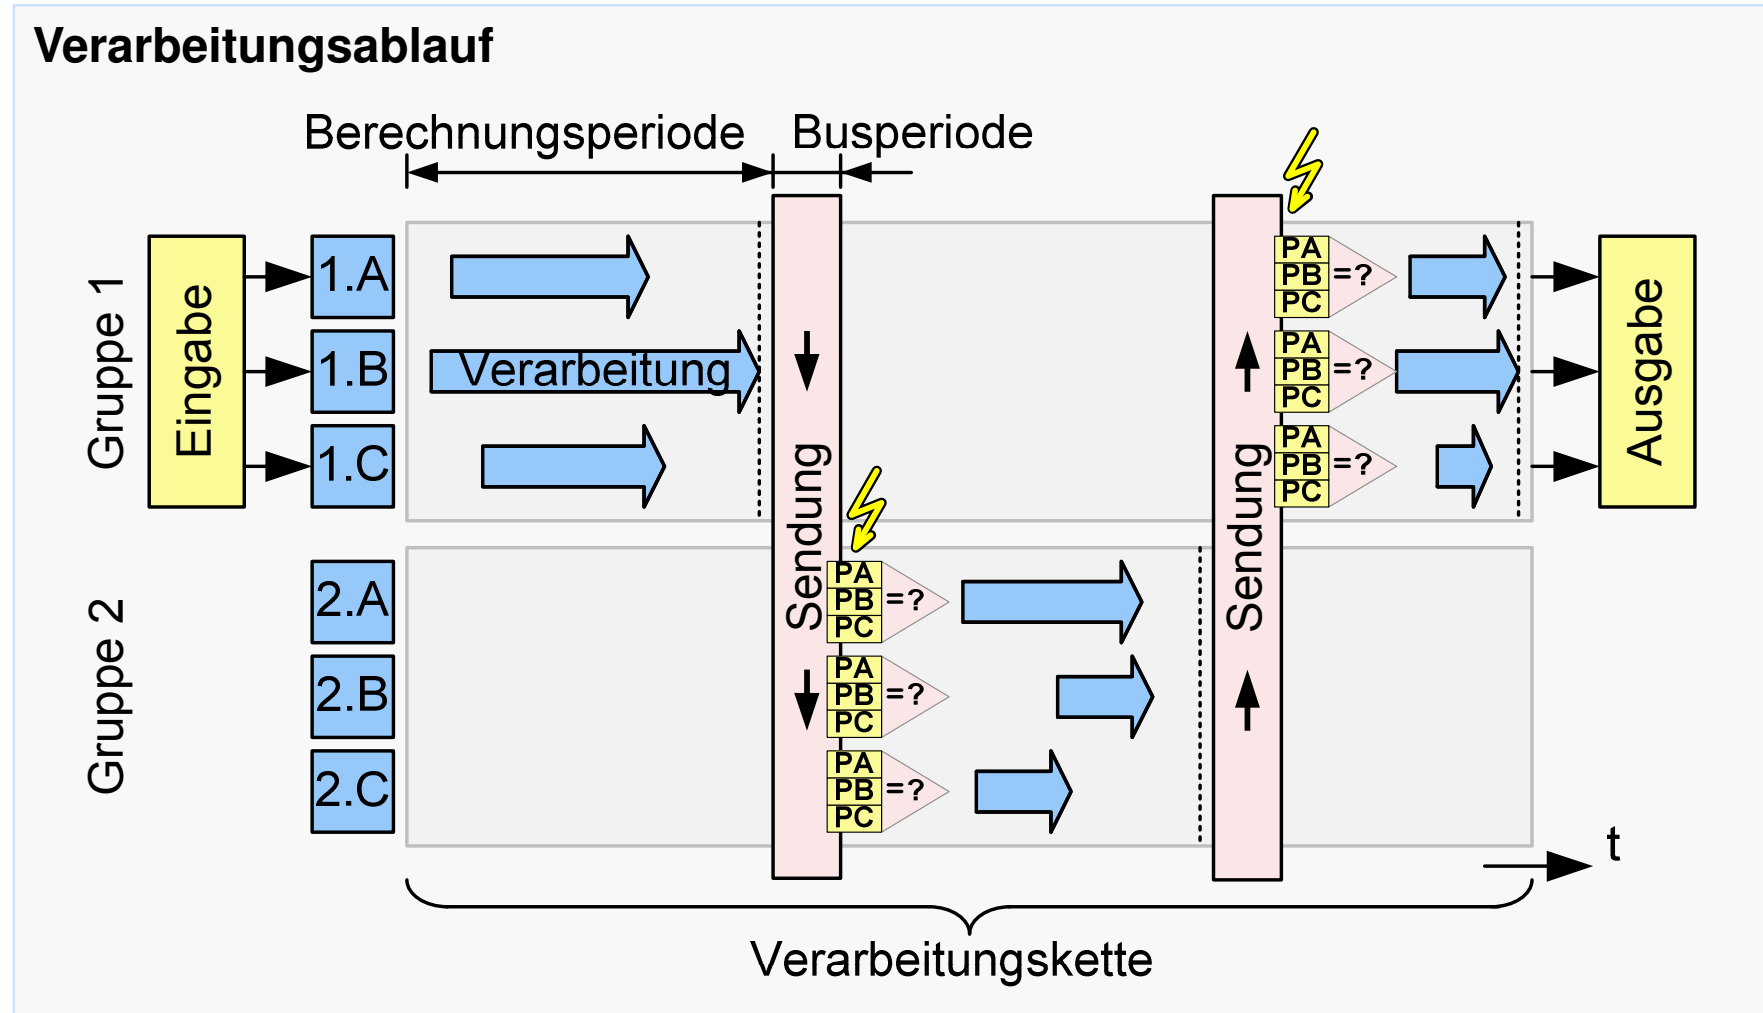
Verarbeitungsablauf

Berechnungsperiode
Busperiode

Gruppe 1
Eingabe
1.A
1.B
1.C
Verarbeitung
Sendung
PA
PB
PC
=?
PA
PB
PC
=?
PA
PB
PC
=?
Sendung
Ausgabe

Gruppe 2
2.A
2.B
2.C
PA
PB
PC
=?
PA
PB
PC
=?
PA
PB
PC
=?

t
Verarbeitungskette